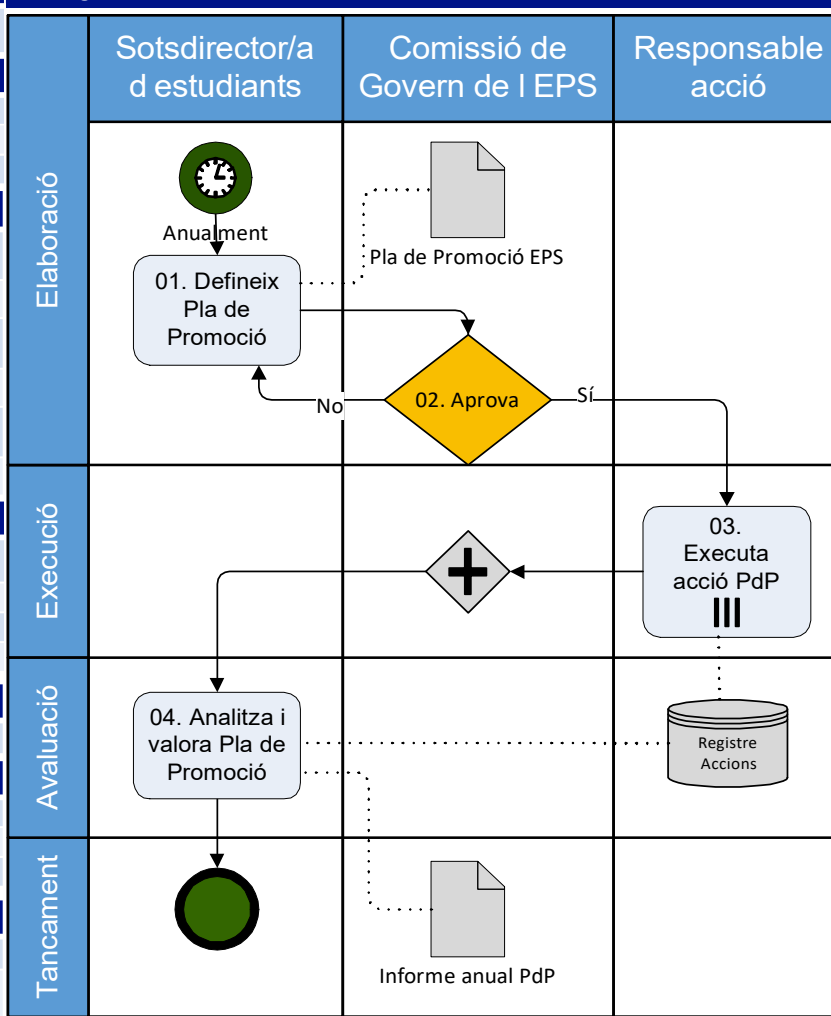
| | Sotsdirector/a d estudiants | Comissió de Govern de l EPS | Responsable acció |
|---|---|---|---|
| Elaboració | Anualment<br>01. Defineix Pla de Promoció | Pla de Promoció EPS<br>No 02. Aprova Sí | |
| Execució | | | 03. Executa acció PdP |
| Avaluació | 04. Analitza i valora Pla de Promoció | | Registre Accions |
| Tancament | | Informe anual PdP | |